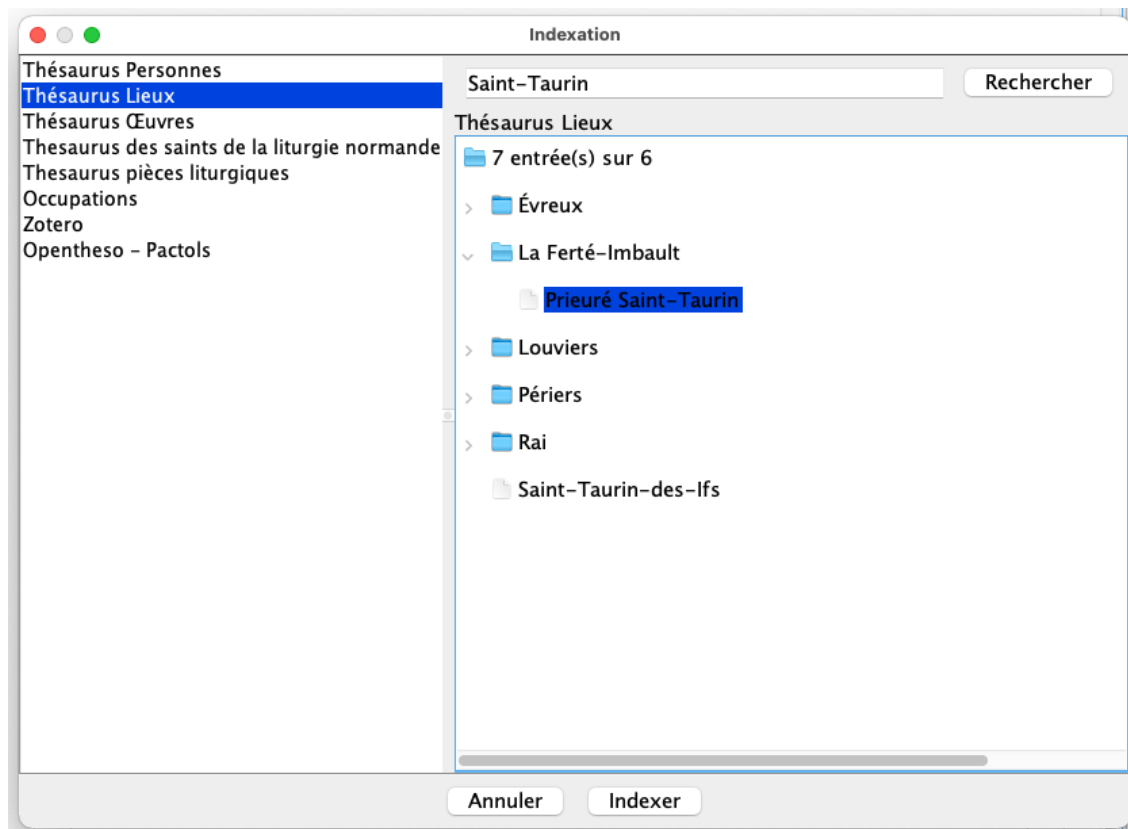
Indexation

Thésaurus Personnes
Thésaurus Lieux
Thésaurus Œuvres
Thesaurus des saints de la liturgie normande
Thesaurus pièces liturgiques
Occupations
Zotero
Opentheso - Pactols

Saint-Taurin

Rechercher

Thésaurus Lieux

7 entrée(s) sur 6
Évreux
La Ferté-Imbault
Prieuré Saint-Taurin
Louviers
Périers
Rai
Saint-Taurin-des-Ifs

Annuler
Indexer